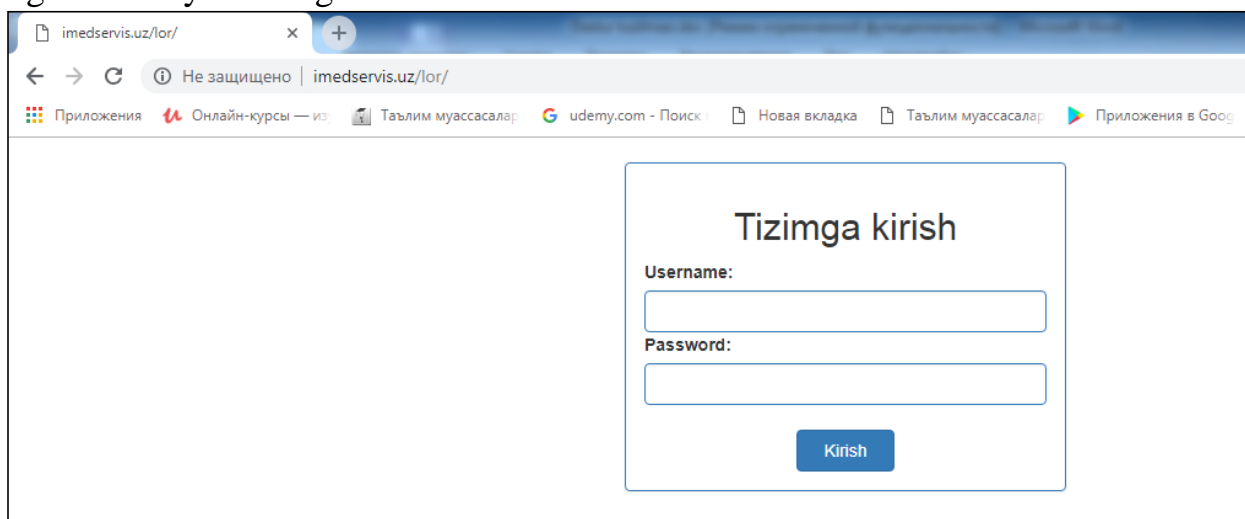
imedservis.uz/lor/

Не защищено | imedservis.uz/lor/

Приложения   Онлайн-курсы — из   Таълим муассасалар   udemy.com - Поиск   Новая вкладка   Таълим муассасалар   Приложения в Goog

Tizimga kirish

Username:

Password:

Kirish